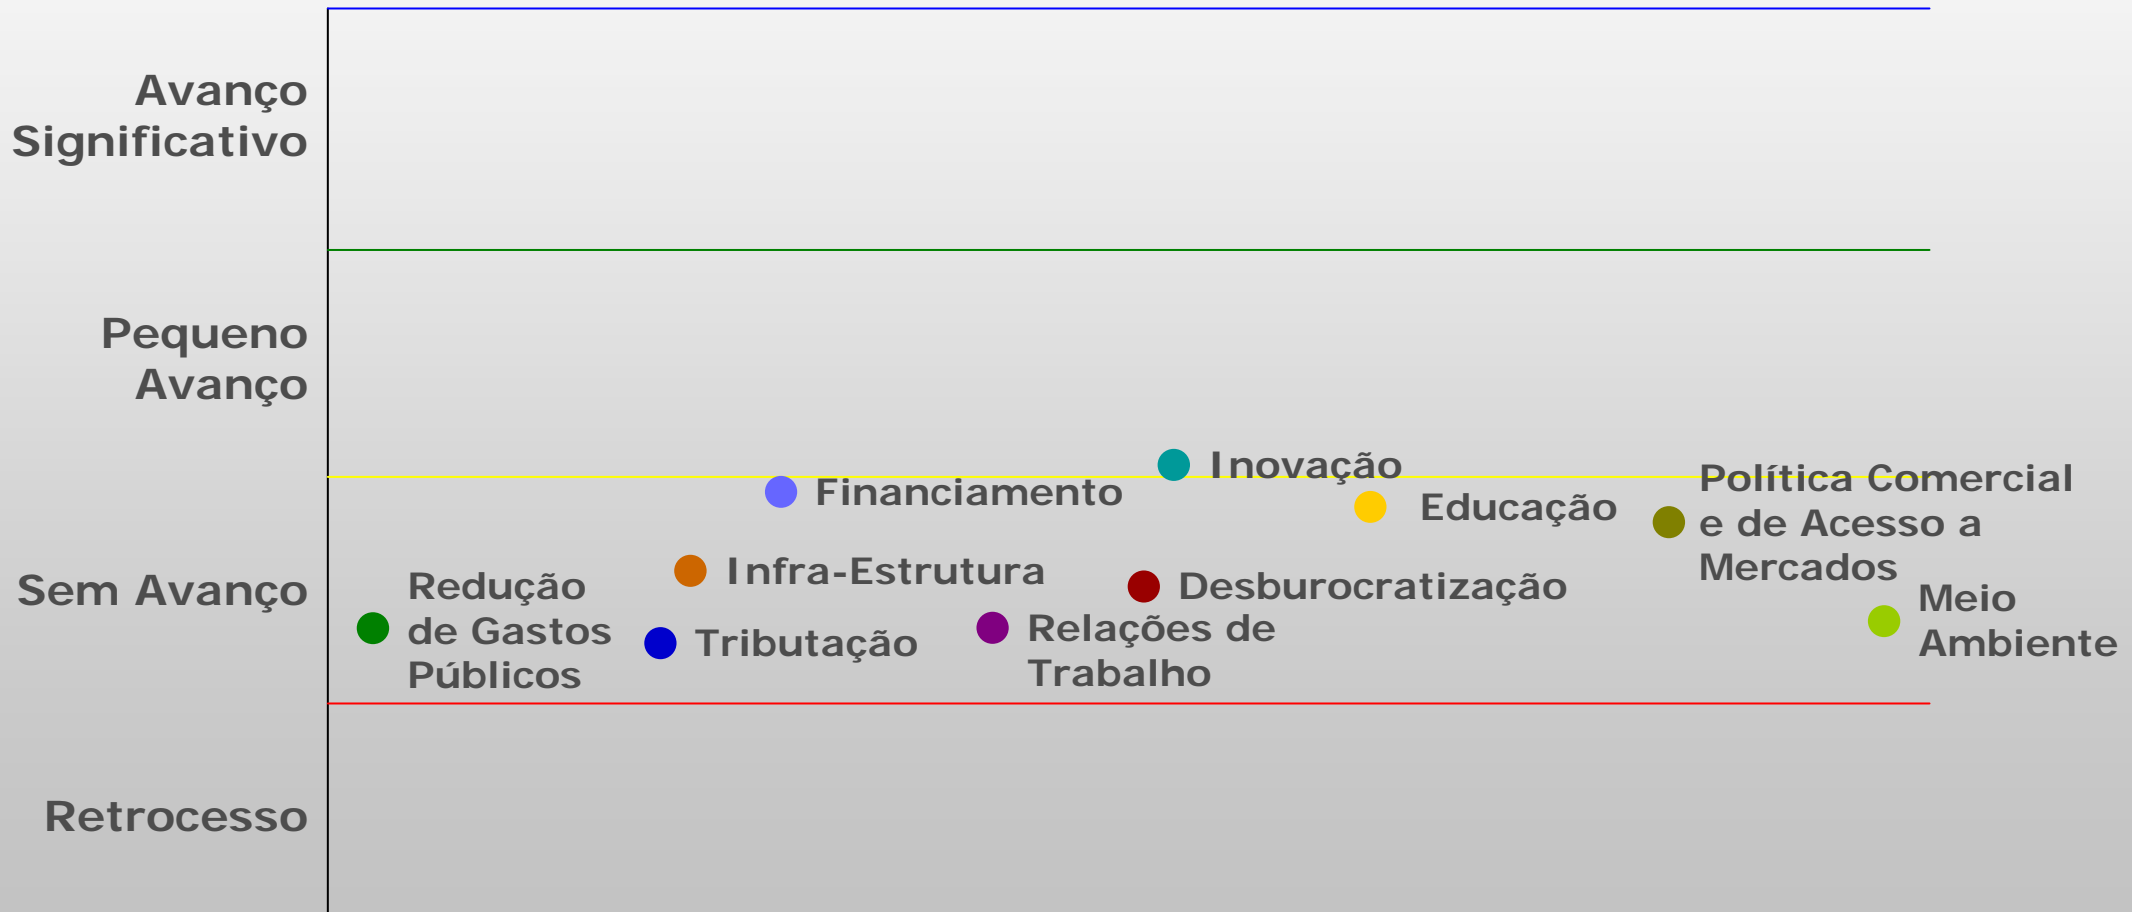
Avanço Significativo

Pequeno Avanço

Sem Avanço

Retrocesso

Inovação

Financiamento

Educação

Política Comercial e de Acesso a Mercados

Infra-Estrutura

Desburocratização

Redução de Gastos Públicos

Tributação

Relações de Trabalho

Meio Ambiente